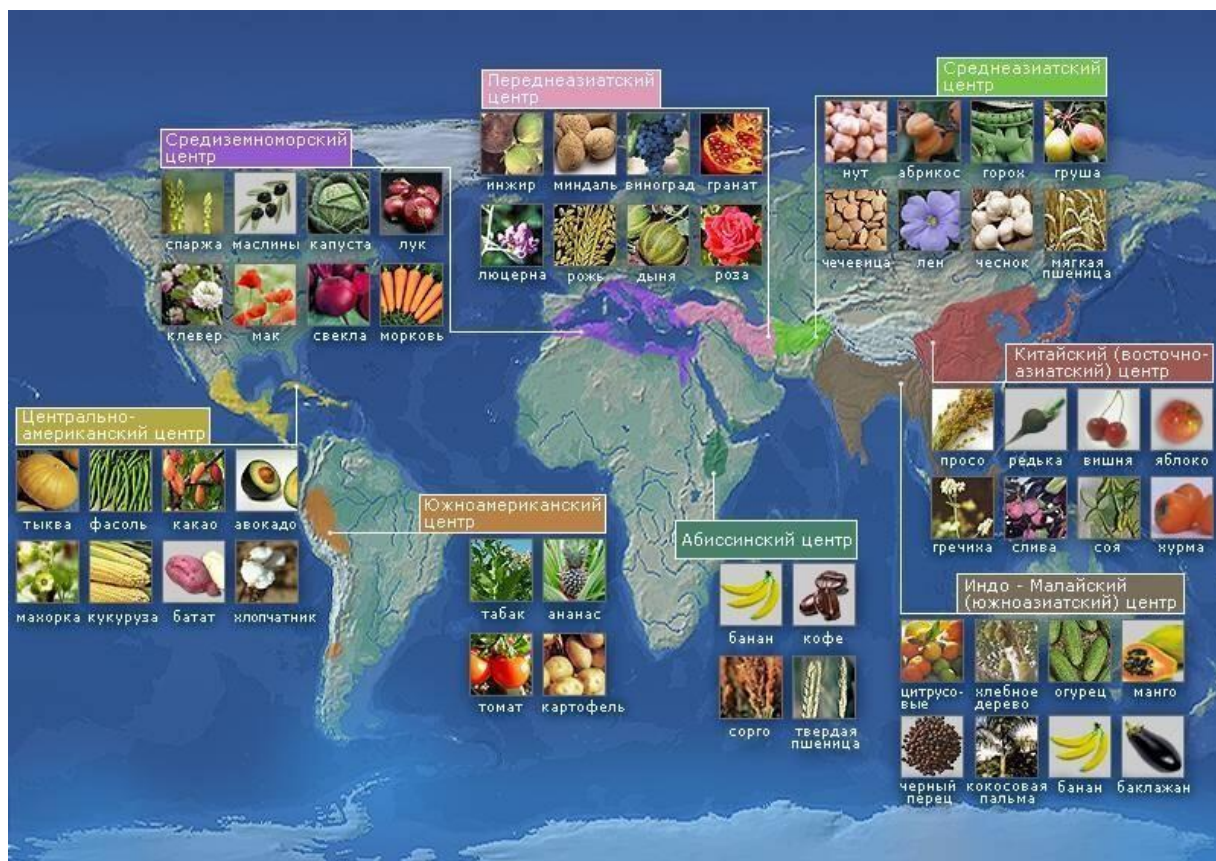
Переднеазиатский центр

инжир миндаль виноград гранат

люцерна рожь дыня роза

Среднеазиатский центр

нут абрикос горох груша

чечевица лен чеснок мягкая пшеница

Средиземноморский центр

спаржа маслины капуста лук

клевер мак свекла морковь

Китайский (восточно-азиатский) центр

просо редька вишня яблоко

гречиха слива соя хурма

Центрально-американский центр

тыква фасоль какао авокадо

махорка кукуруза батат хлопчатник

Южноамериканский центр

табак ананас

томат картофель

Абиссинский центр

банан кофе

сорго твердая пшеница

Индо - Малайский (южноазиатский) центр

цитрусовые хлебное дерево огурец манго

черный перец кокосовая пальма банан баклажан